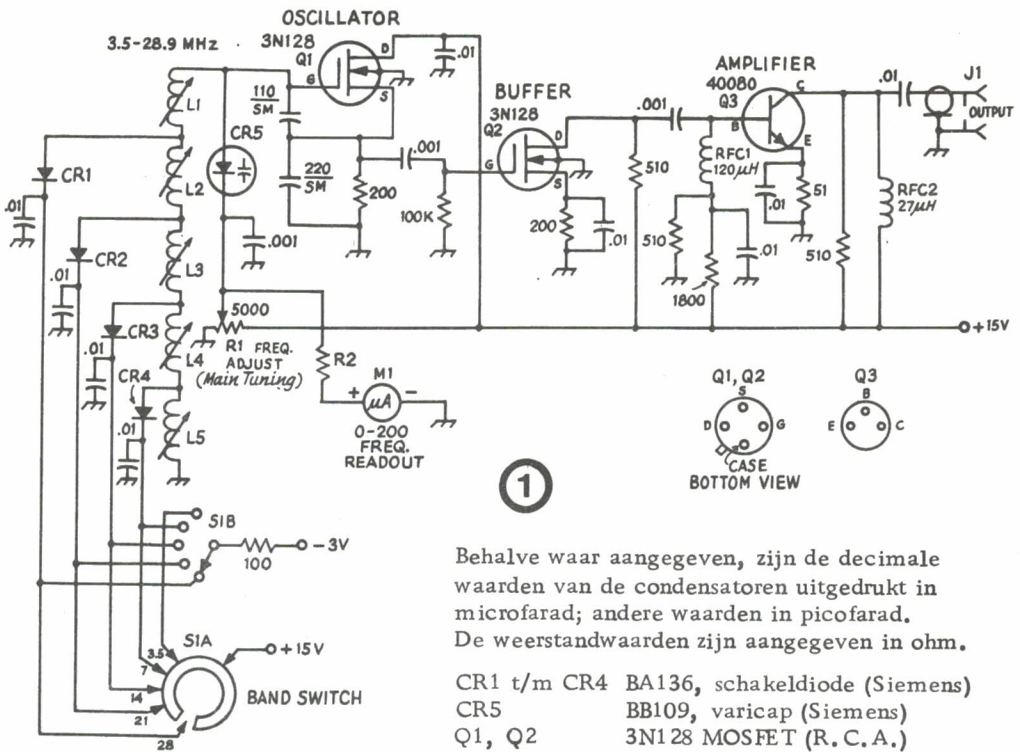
OSCILLATOR
3.5-28.9 MHz
3N128
Q1
D
G
S
.01
110
SM
220
SM
200
.001
100K
BUFFER
3N128
Q2
G
D
S
200
.01
.001
510
AMPLIFIER
40080
Q3
B
C
E
RFC1
120$\mu H$
.01
51
510
1800
.01
510
.01
J1
OUTPUT
RFC2
27$\mu H$
L1
CR1
.01
L2
CR5
.001
CR2
.01
L3
5000
CR3
.01
R1
FREQ.
ADJUST
(Main Tuning)
L4
R2
CR4
.01
L5
M1
+ $\mu A$ −
0-200
FREQ.
READOUT
+15V
Q1, Q2
S
D
G
CASE
BOTTOM VIEW
Q3
B
E
C
1
S1B
100
−3V
S1A
+15V
3.5
7
14
21
28
BAND SWITCH

Behalve waar aangegeven, zijn de decimale waarden van de condensatoren uitgedrukt in microfarad; andere waarden in picofarad.
De weerstandwaarden zijn aangegeven in ohm.

CR1 t/m CR4 BA136, schakeldiode (Siemens)
CR5 BB109, varicap (Siemens)
Q1, Q2 3N128 MOSFET (R.C.A.)